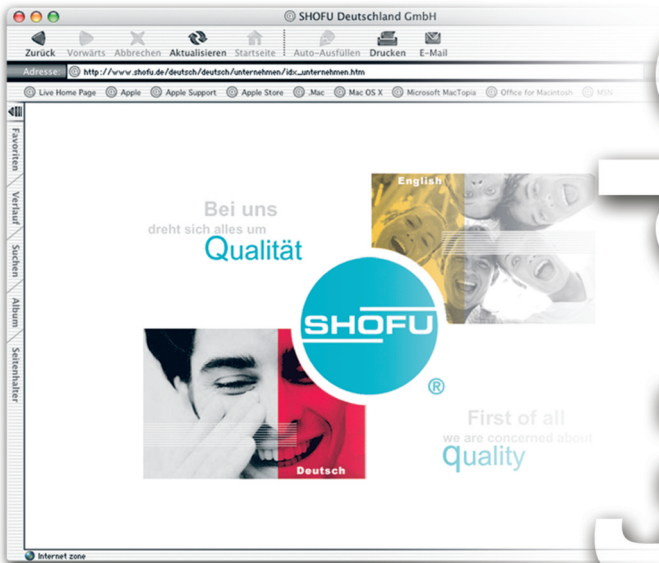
SHOFU Deutschland GmbH

Zurück Vorwärts Abbrechen Aktualisieren Startseite Auto-Ausfüllen Drucken E-Mail

Adresse http://www.shofu.de/deutsch/deutsch/unternehmen/idx_unternehmen.htm

Live Home Page Apple Apple Support Apple Store .Mac Mac OS X Microsoft MacTopia Office for Macintosh MSN

Favoriten Verlauf Suchen Album Seitenhalter

Bei uns
dreht sich alles um
Qualität

English

SHOFU
®

Deutsch

First of all
we are concerned about
quality

Internet zone